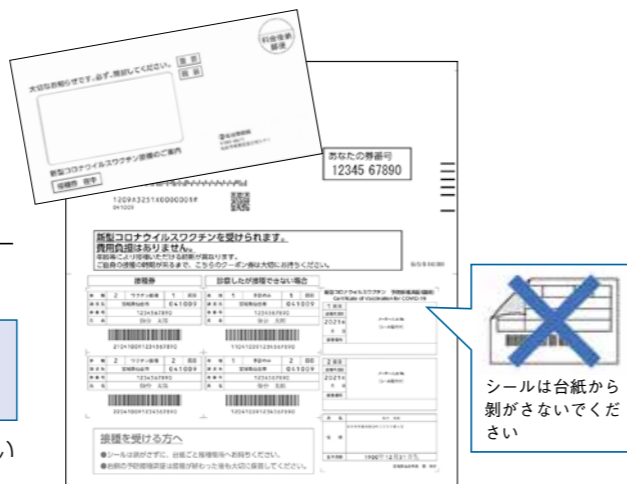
大切なお知らせです。必ず、開封してください。

新型コロナウイルスワクチン接種のご案内

あなたの券番号
12345 67890

新型コロナウイルスワクチンを受けられます。
費用負担はありません。

接種券

診察したが接種できない場合

接種を受ける方へ

新型コロナウイルスワクチン 予防接種済証(臨時)
Certificate of Vaccination for COVID-19

シールは台紙から剥がさないでください

い)